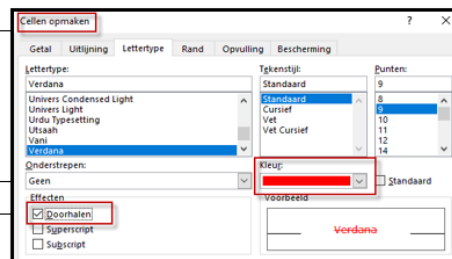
Cellen opmaken

?

Getal | Uitlijning | Lettertype | Rand | Opvulling | Bescherming

Lettertype:
Verdana
Univers Condensed Light
Univers Light
Urdu Typesetting
Utsaah
Vani
Verdana

Tekenstijl:
Standaard
Standaard
Cursief
Vet
Vet Cursief

Punten:
9
8
9
10
11
12
14

Onderstrepen:
Geen

Kleur:

Standaard

Effecten
Doorhalen
Superscript
Subscript

Voorbeeld
Verdana